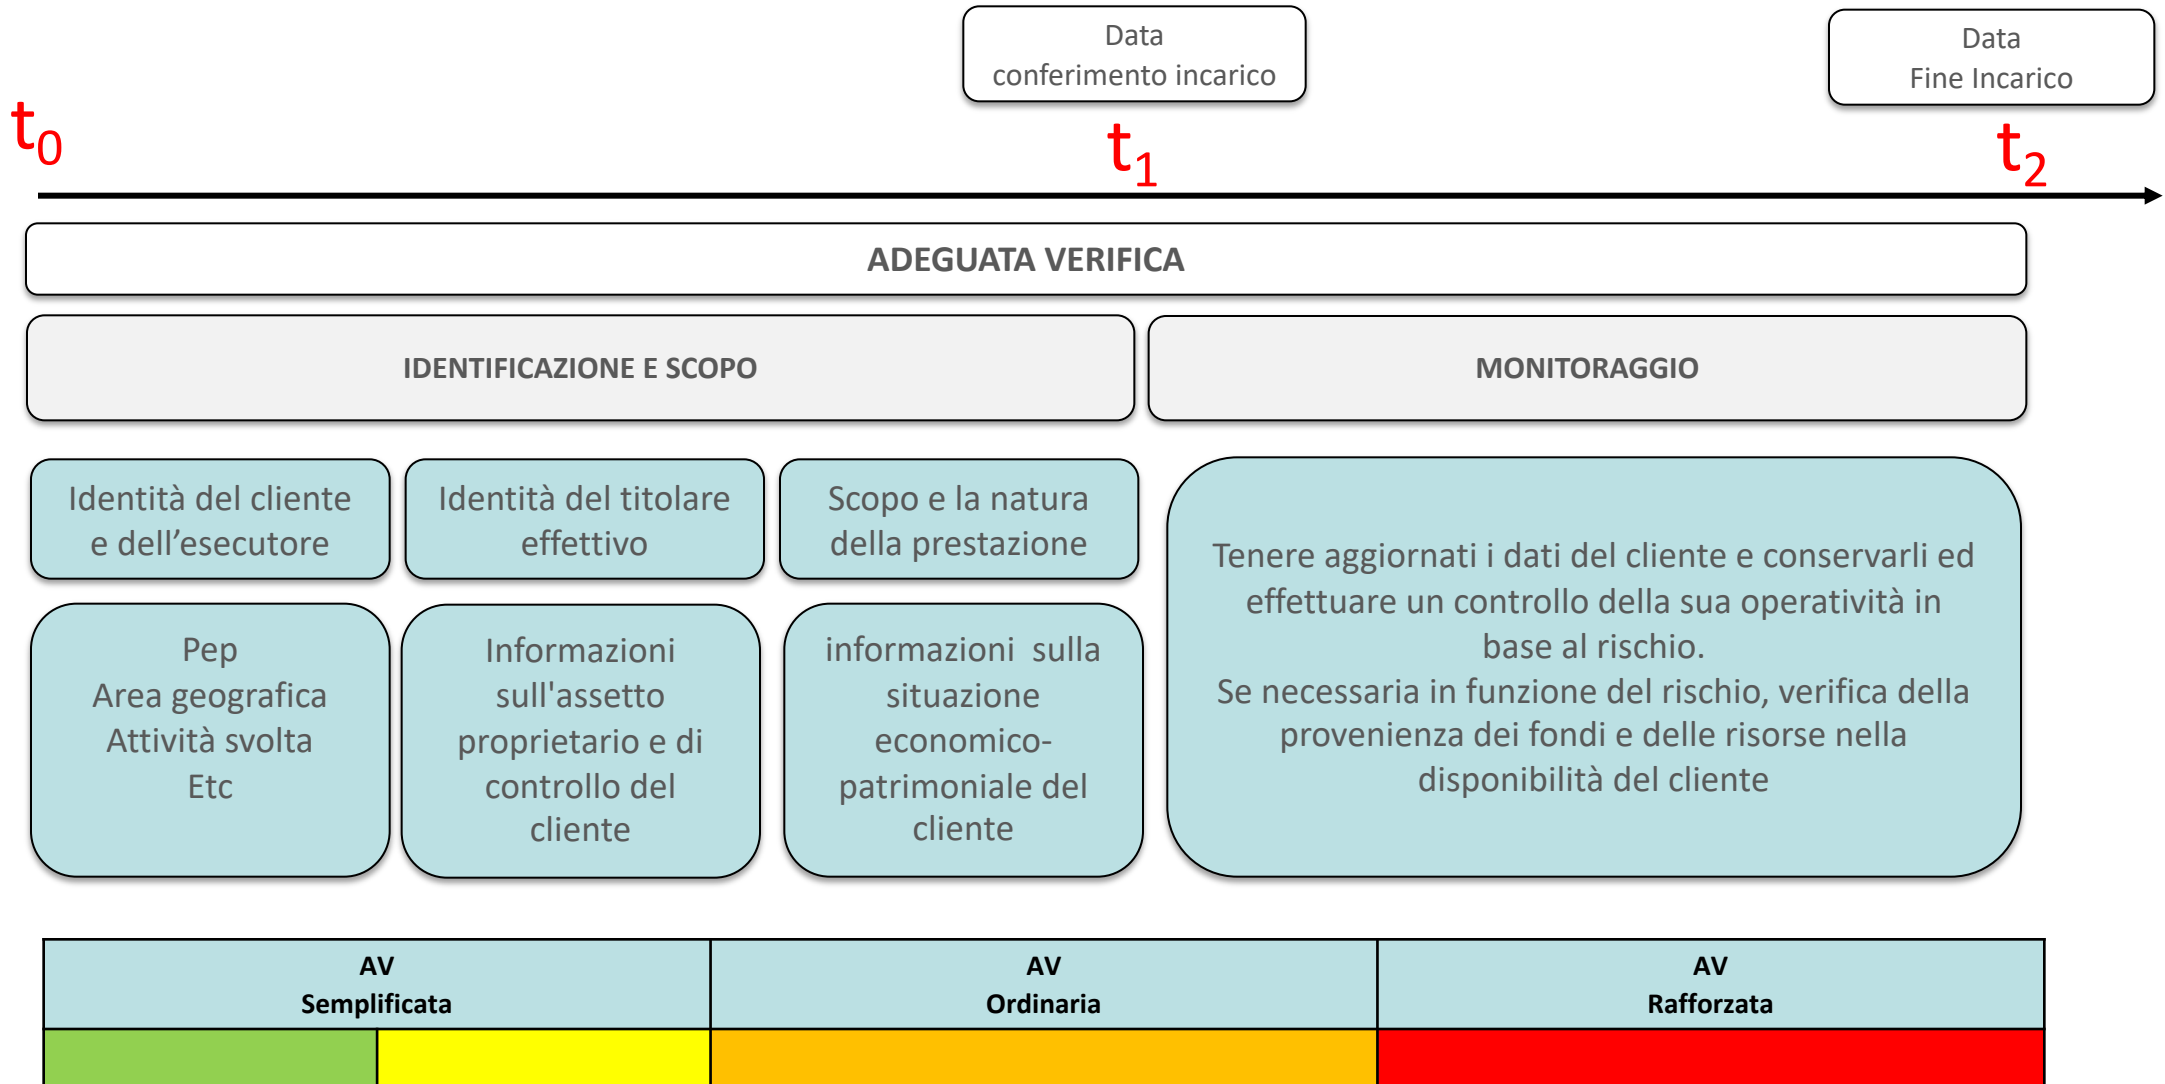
Data conferimento incarico

Data Fine Incarico

$t_0$

$t_1$

$t_2$

ADEGUATA VERIFICA

IDENTIFICAZIONE E SCOPO

MONITORAGGIO

Identità del cliente e dell’esecutore

Identità del titolare effettivo

Scopo e la natura della prestazione

Tenere aggiornati i dati del cliente e conservarli ed effettuare un controllo della sua operatività in base al rischio.
Se necessaria in funzione del rischio, verifica della provenienza dei fondi e delle risorse nella disponibilità del cliente

Pep
Area geografica
Attività svolta
Etc

Informazioni sull'assetto proprietario e di controllo del cliente

informazioni sulla situazione economico-patrimoniale del cliente

| AV Semplificata | AV Ordinaria | AV Rafforzata |
|---|---|---|